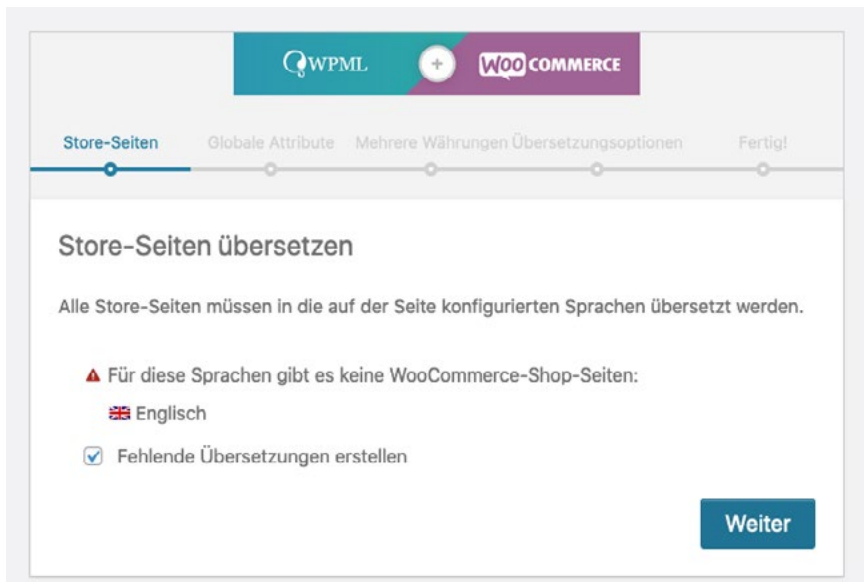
WPML + WOO COMMERCE

Store-Seiten Globale Attribute Mehrere Währungen Übersetzungsoptionen Fertig!

Store-Seiten übersetzen

Alle Store-Seiten müssen in die auf der Seite konfigurierten Sprachen übersetzt werden.

Für diese Sprachen gibt es keine WooCommerce-Shop-Seiten:

Englisch

Fehlende Übersetzungen erstellen

Weiter